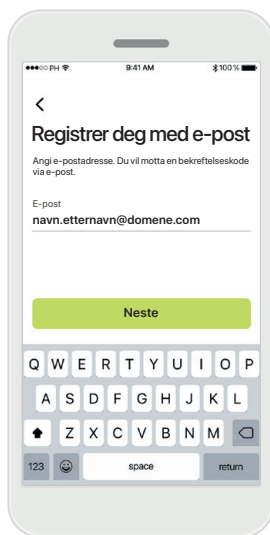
●●●○○ PH 9:41 AM 100 %

<

Registrer deg med e-post

Angi e-postadresse. Du vil motta en bekreftelseskode via e-post.

E-post
navn.etternavn@domene.com

Neste

Q W E R T Y U I O P
A S D F G H J K L
Z X C V B N M
123 space return